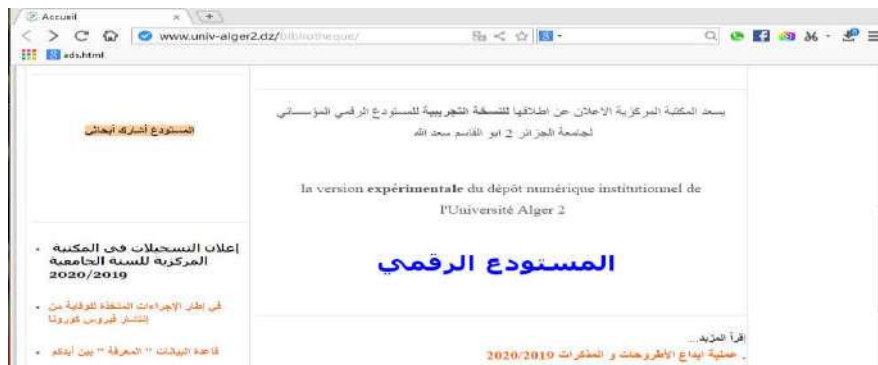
Accueil

www.univ-alger2.dz/bibliotheque/

ads.html

يسعد المكتبة المركزية الاعلان عن اطلاقها للنسخة التجريبية للمستودع الرقمي المؤسساتي لجامعة الجزائر 2 ابو القاسم سعد الله

la version **expérimentale** du dépôt numérique institutionnel de l'Université Alger 2

المستودع الرقمي

إقرأ المزيد...

عملية ايداع الأطروحات و المذكرات 2020/2019

المستودع أشارك أبحاثي

إعلان التسجيلات في المكتبة المركزية للسنة الجامعية 2020/2019

في اطار الإجراءات المتخذة للوقاية من إنتشار فيروس كورونا

قاعدة البيانات " المعرفة " بين أيديكم